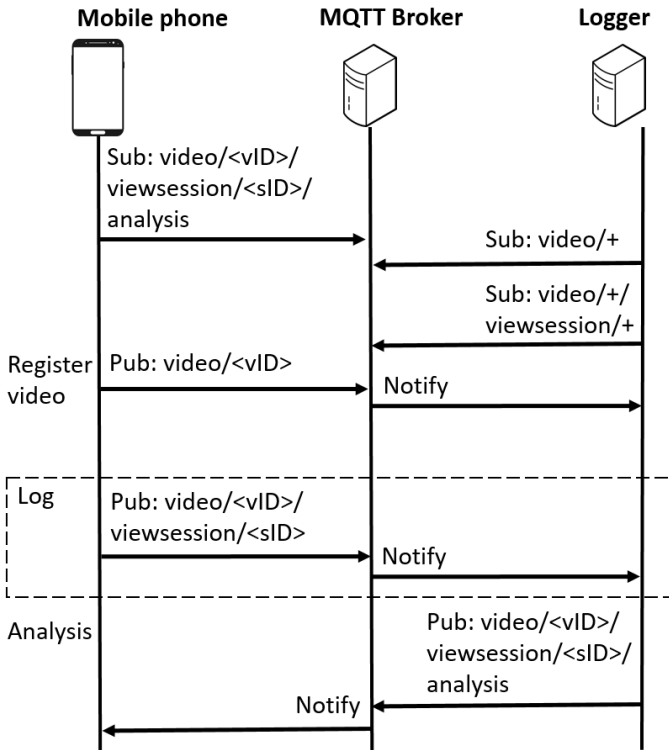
Mobile phone

MQTT Broker

Logger

Sub: video/<vID>/viewsession/<sID>/analysis

Sub: video/+

Sub: video/+/viewsession/+

Register video

Pub: video/<vID>

Notify

Log

Pub: video/<vID>/viewsession/<sID>

Notify

Analysis

Pub: video/<vID>/viewsession/<sID>/analysis

Notify